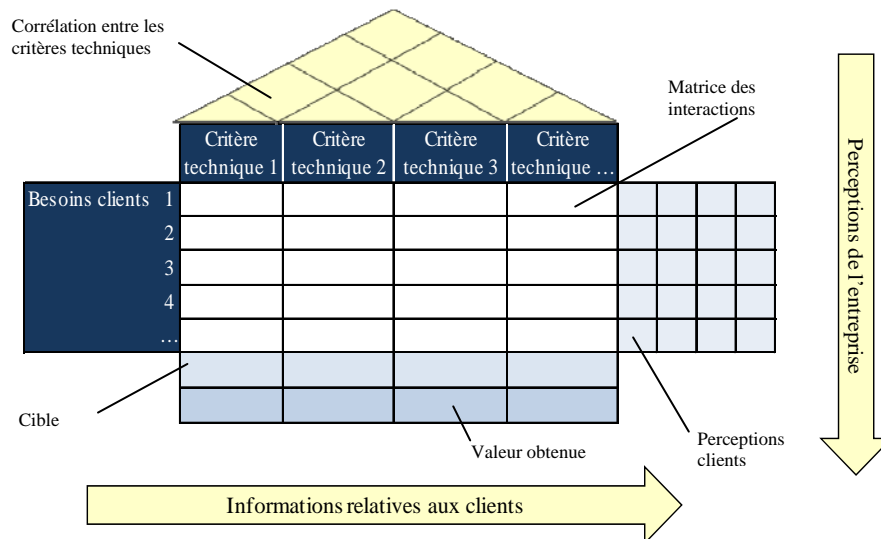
Corrélation entre les critères techniques

Matrice des interactions

Perceptions de l'entreprise

| Critère technique 1 | Critère technique 2 | Critère technique 3 | Critère technique … |
|---|---|---|---|

Besoins clients 1
2
3
4
…

Cible

Valeur obtenue

Perceptions clients

Informations relatives aux clients